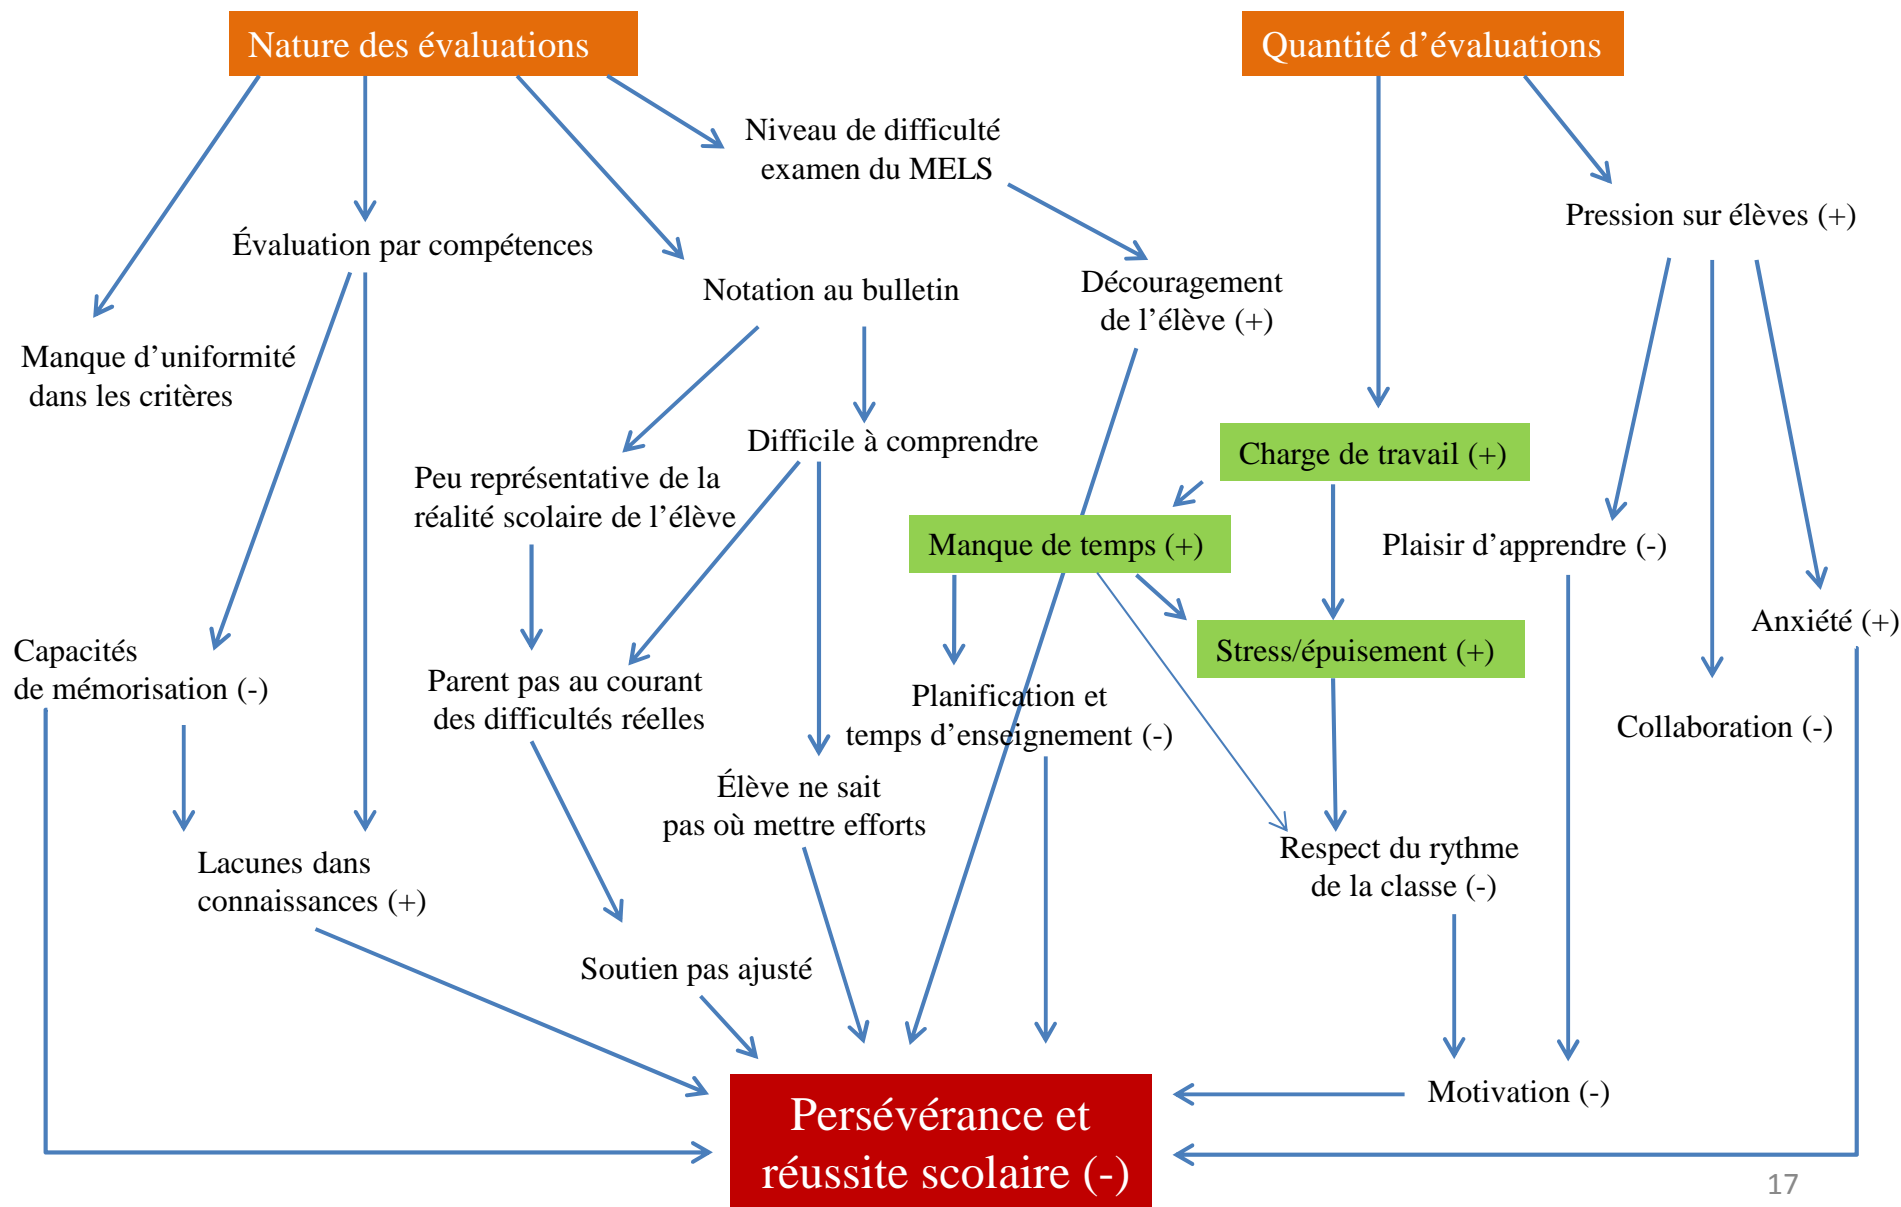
Nature des évaluations

Quantité d'évaluations

Niveau de difficulté examen du MELS

Pression sur élèves (+)

Évaluation par compétences

Notation au bulletin

Découragement de l'élève (+)

Manque d'uniformité dans les critères

Difficile à comprendre

Charge de travail (+)

Peu représentative de la réalité scolaire de l'élève

Manque de temps (+)

Plaisir d'apprendre (-)

Capacités de mémorisation (-)

Parent pas au courant des difficultés réelles

Stress/épuisement (+)

Anxiété (+)

Planification et temps d'enseignement (-)

Collaboration (-)

Élève ne sait pas où mettre efforts

Lacunes dans connaissances (+)

Respect du rythme de la classe (-)

Soutien pas ajusté

Motivation (-)

Persévérance et réussite scolaire (-)

17